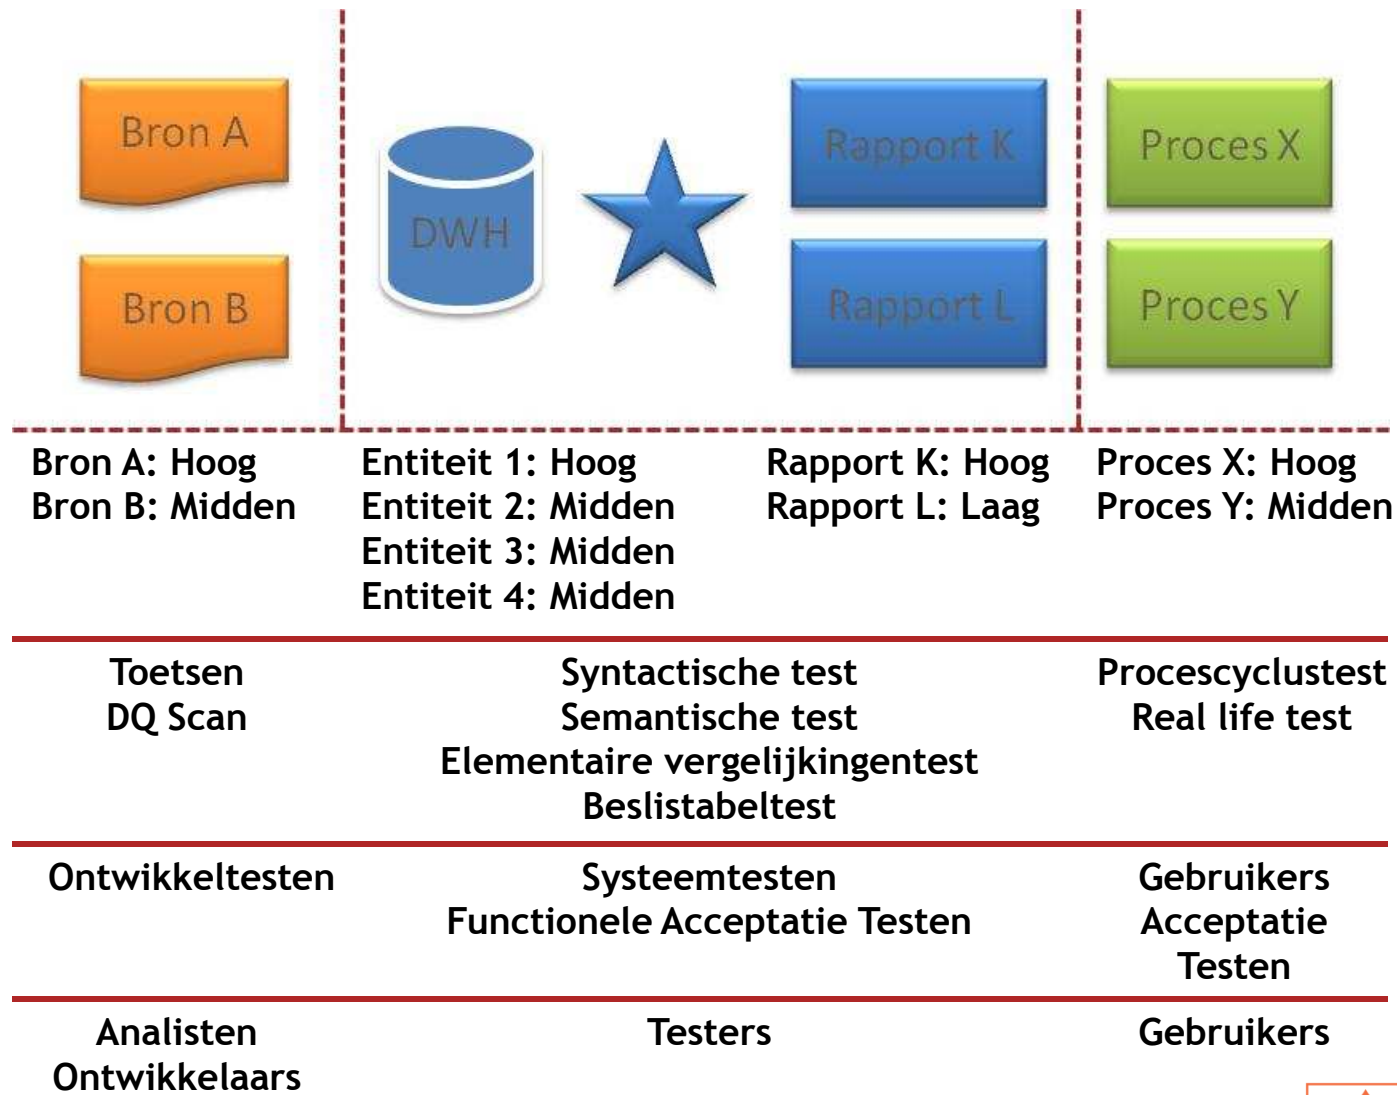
Bron A

Bron B

DWH

Rapport K

Rapport L

Proces X

Proces Y

Bron A: Hoog
Bron B: Midden

Entiteit 1: Hoog
Entiteit 2: Midden
Entiteit 3: Midden
Entiteit 4: Midden

Rapport K: Hoog
Rapport L: Laag

Proces X: Hoog
Proces Y: Midden

Toetsen
DQ Scan

Syntactische test
Semantische test
Elementaire vergelijkingentest
Beslistabeltest

Procescyclustest
Real life test

Ontwikkeltesten

Systeemtesten
Functionele Acceptatie Testen

Gebruikers
Acceptatie
Testen

Analisten
Ontwikkelaars

Testers

Gebruikers